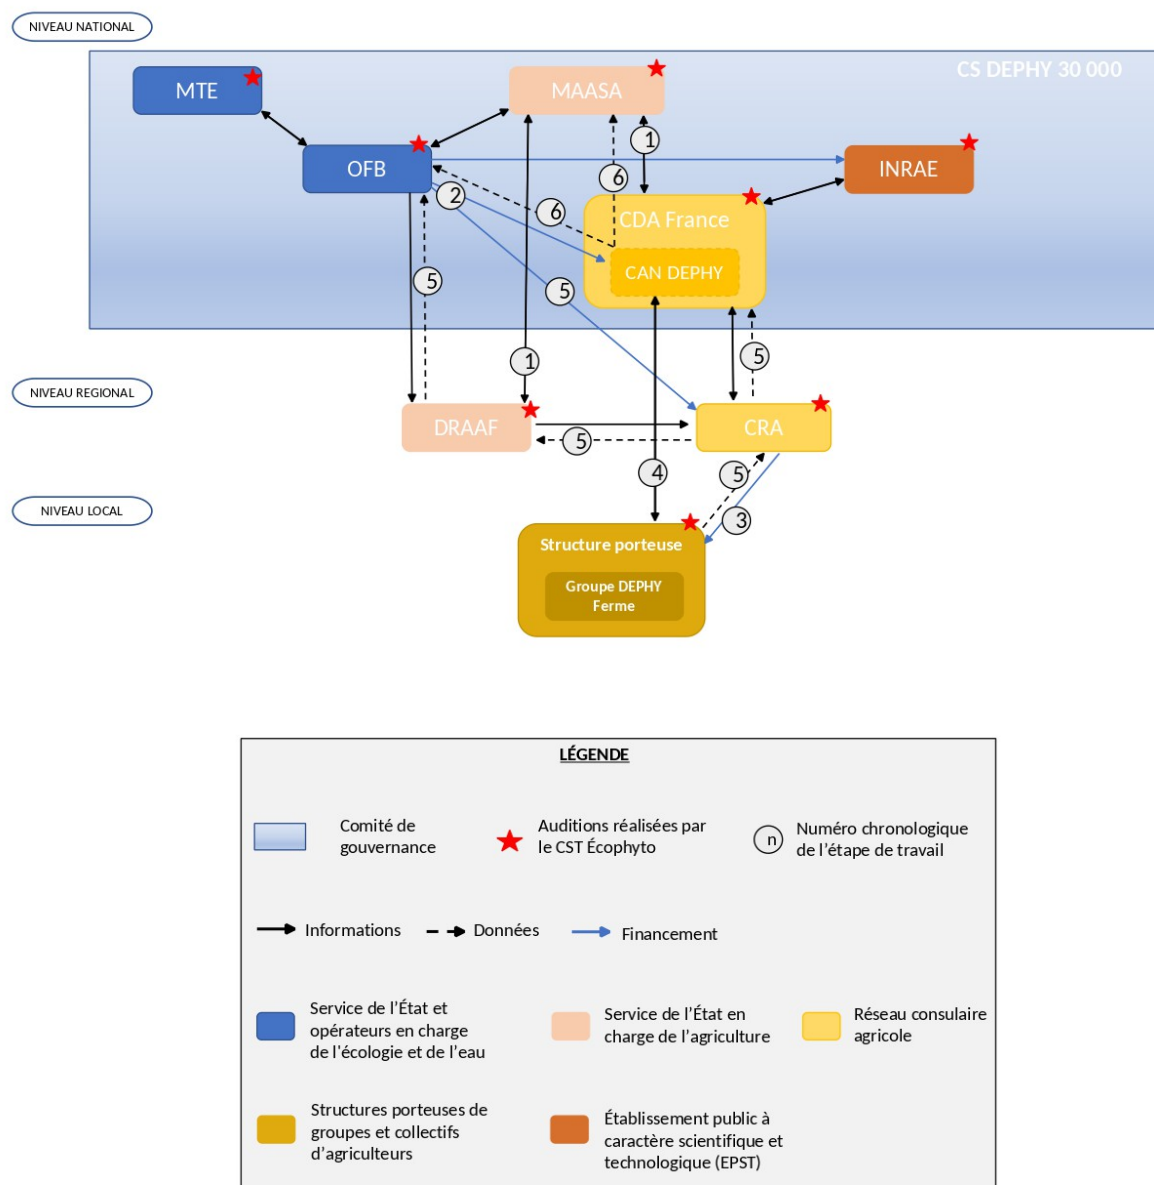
NIVEAU NATIONAL

CS DEPHY 30 000

MTE

MAASA

OFB

INRAE

CDA France

CAN DEPHY

1

6

2

6

5

5

1

5

NIVEAU REGIONAL

DRAAF

CRA

5

4

5

3

NIVEAU LOCAL

Structure porteuse

Groupe DEPHY Ferme

LÉGENDE

Comité de gouvernance

Auditions réalisées par le CST Écophyto

n

Numéro chronologique de l'étape de travail

Informations

Données

Financement

Service de l'État et opérateurs en charge de l'écologie et de l'eau

Service de l'État en charge de l'agriculture

Réseau consulaire agricole

Structures porteuses de groupes et collectifs d'agriculteurs

Établissement public à caractère scientifique et technologique (EPST)